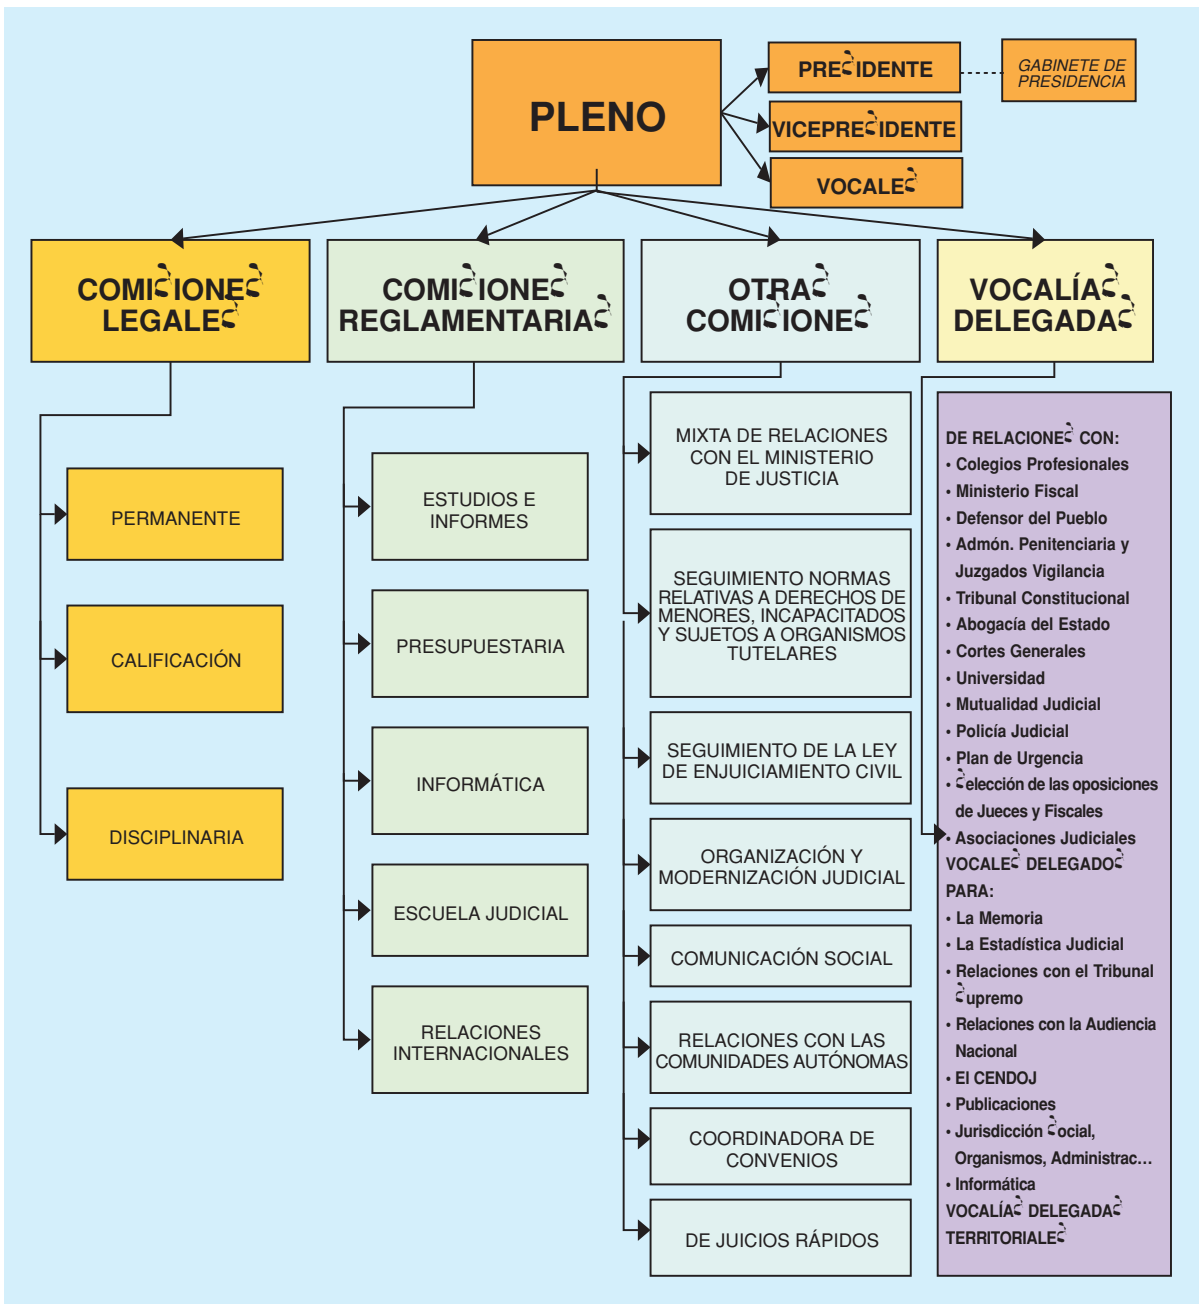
PLENO

PRESIDENTE

GABINETE DE PRESIDENCIA

VICEPRESIDENTE

VOCALES

COMISIONES LEGALES

COMISIONES REGLAMENTARIAS

OTRAS COMISIONES

VOCALÍAS DELEGADAS

PERMANENTE

CALIFICACIÓN

DISCIPLINARIA

ESTUDIOS E INFORMES

PRESUPUESTARIA

INFORMÁTICA

ESCUELA JUDICIAL

RELACIONES INTERNACIONALES

MIXTA DE RELACIONES CON EL MINISTERIO DE JUSTICIA

SEGUIMIENTO NORMAS RELATIVAS A DERECHOS DE MENORES, INCAPACITADOS Y SUJETOS A ORGANISMOS TUTELARES

SEGUIMIENTO DE LA LEY DE ENJUICIAMIENTO CIVIL

ORGANIZACIÓN Y MODERNIZACIÓN JUDICIAL

COMUNICACIÓN SOCIAL

RELACIONES CON LAS COMUNIDADES AUTÓNOMAS

COORDINADORA DE CONVENIOS

DE JUICIOS RÁPIDOS

DE RELACIONES CON:
• Colegios Profesionales
• Ministerio Fiscal
• Defensor del Pueblo
• Admón. Penitenciaria y Juzgados Vigilancia
• Tribunal Constitucional
• Abogacía del Estado
• Cortes Generales
• Universidad
• Mutualidad Judicial
• Policía Judicial
• Plan de Urgencia
• Selección de las oposiciones de Jueces y Fiscales
• Asociaciones Judiciales
VOCALES DELEGADOS PARA:
• La Memoria
• La Estadística Judicial
• Relaciones con el Tribunal Supremo
• Relaciones con la Audiencia Nacional
• El CENDOJ
• Publicaciones
• Jurisdicción Social, Organismos, Administrac...
• Informática
VOCALÍAS DELEGADAS TERRITORIALES